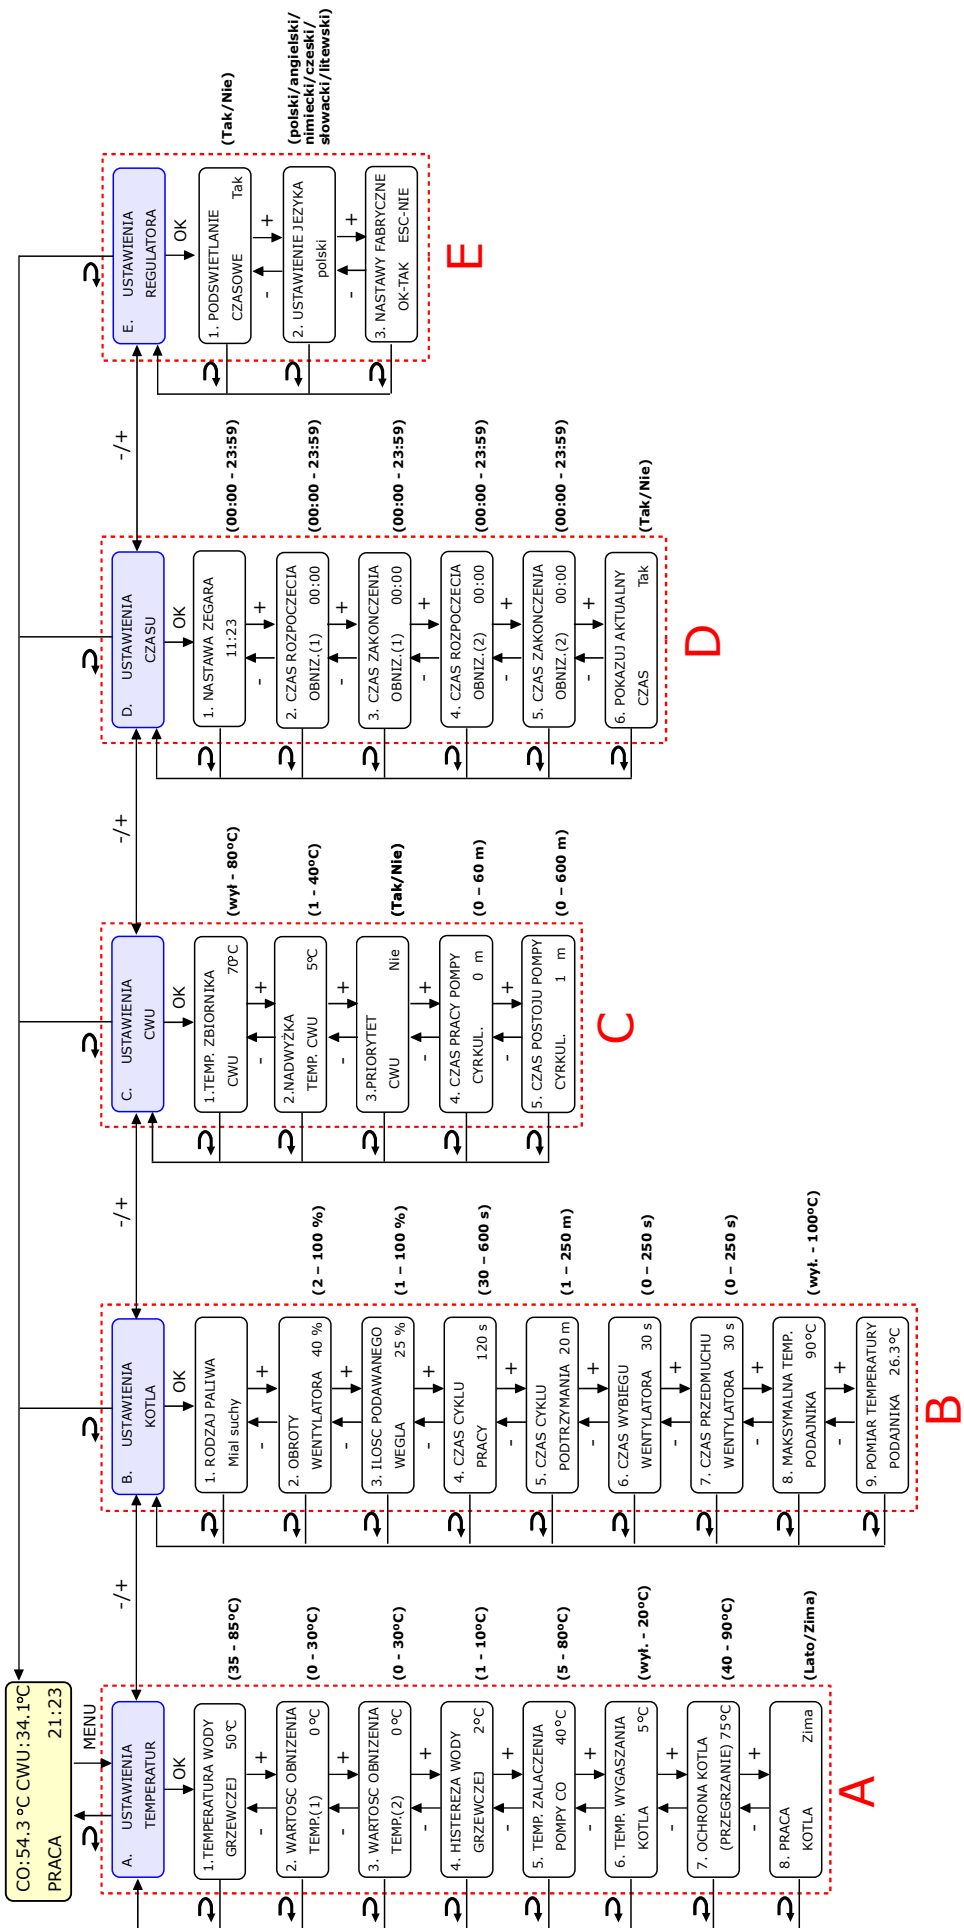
CO:54.3 °C CWU:34.1°C
PRACA 21:23

MENU

A. USTAWIENIA TEMPERATUR
OK
1.TEMPERATURA WODY GRZEWCZEJ 50°C (35 - 85°C)
2. WARTOSC OBNIZENIA TEMP.(1) 0°C (0 - 30°C)
3. WARTOSC OBNIZENIA TEMP.(2) 0°C (0 - 30°C)
4. HISTEREZA WODY GRZEWCZEJ 2°C (1 - 10°C)
5. TEMP. ZALACZENIA POMPY CO 40°C (5 - 80°C)
6. TEMP. WYGASZANIA KOTLA 5°C (wył. - 20°C)
7. OCHRONA KOTLA (PRZEGRZANIE) 75°C (40 - 90°C)
8. PRACA KOTLA Zima (Lato/Zima)
A

-/+

B. USTAWIENIA KOTLA
OK
1. RODZAJ PALIWA Mial suchy
2. OBROTY WENTYLATORA 40 % (2 – 100 %)
3. ILOSC PODAWANEGO WEGLA 25 % (1 – 100 %)
4. CZAS CYKLU PRACY 120 s (30 – 600 s)
5. CZAS CYKLU PODTRZYMANIA 20 m (1 – 250 m)
6. CZAS WYBIEGU WENTYLATORA 30 s (0 – 250 s)
7. CZAS PRZEDMUCHU WENTYLATORA 30 s (0 – 250 s)
8. MAKSYMALNA TEMP. PODAJNIKA 90°C (wył. - 100°C)
9. POMIAR TEMPERATURY PODAJNIKA 26.3°C
B

-/+

C. USTAWIENIA CWU
OK
1.TEMP. ZBIORNIKA CWU 70°C (wył - 80°C)
2.NADWYŻKA TEMP. CWU 5°C (1 - 40°C)
3.PRIORYTET CWU Nie (Tak/Nie)
4. CZAS PRACY POMPY CYRKUL. 0 m (0 – 60 m)
5. CZAS POSTOJU POMPY CYRKUL. 1 m (0 – 600 m)
C

-/+

D. USTAWIENIA CZASU
OK
1. NASTAWA ZEGARA 11:23 (00:00 - 23:59)
2. CZAS ROZPOCZECIA OBNIZ.(1) 00:00 (00:00 - 23:59)
3. CZAS ZAKONCZENIA OBNIZ.(1) 00:00 (00:00 - 23:59)
4. CZAS ROZPOCZECIA OBNIZ.(2) 00:00 (00:00 - 23:59)
5. CZAS ZAKONCZENIA OBNIZ.(2) 00:00 (00:00 - 23:59)
6. POKAZUJ AKTUALNY CZAS Tak (Tak/Nie)
D

-/+

E. USTAWIENIA REGULATORA
OK
1. PODSWIETLANIE CZASOWE Tak (Tak/Nie)
2. USTAWIENIE JEZYKA polski (polski/angielski/ niemiecki/czeski/ słowacki/litewski)
3. NASTAWY FABRYCZNE OK-TAK ESC-NIE
E

+
-